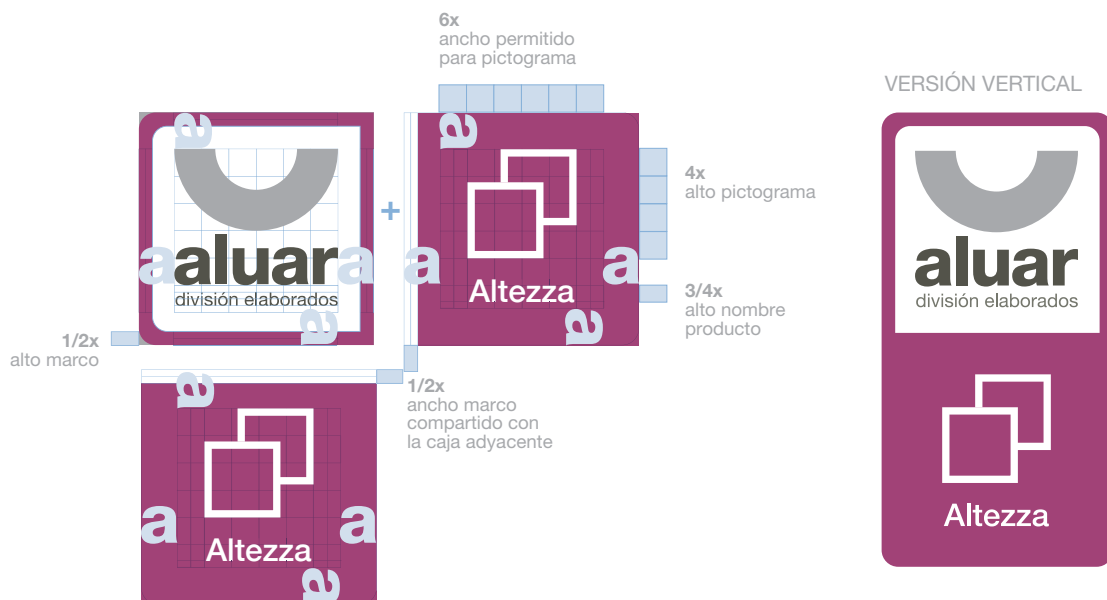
6x
ancho permitido
para pictograma

VERSIÓN VERTICAL

a
a
aluar
a
división elaborados
a

+

a
a
a
Altezza
a

4x
alto pictograma

3/4x
alto nombre
producto

1/2x
alto marco

1/2x
ancho marco
compartido con
la caja adyacente

a
a
Altezza
a
a

aluar
división elaborados

Altezza